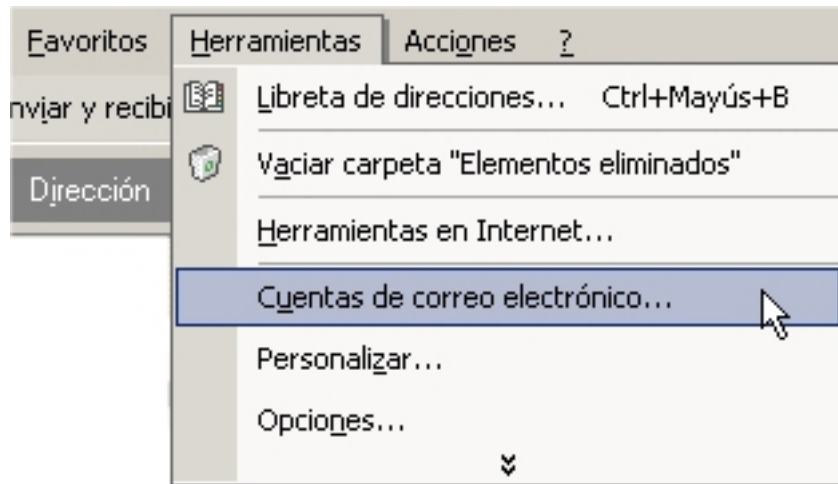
Favoritos Herramientas Acciones ?

nviar y recibi

Dirección

Libreta de direcciones... Ctrl+Mayús+B

Vaciar carpeta "Elementos eliminados"

Herramientas en Internet...

Cuentas de correo electrónico...

Personalizar...

Opciones...